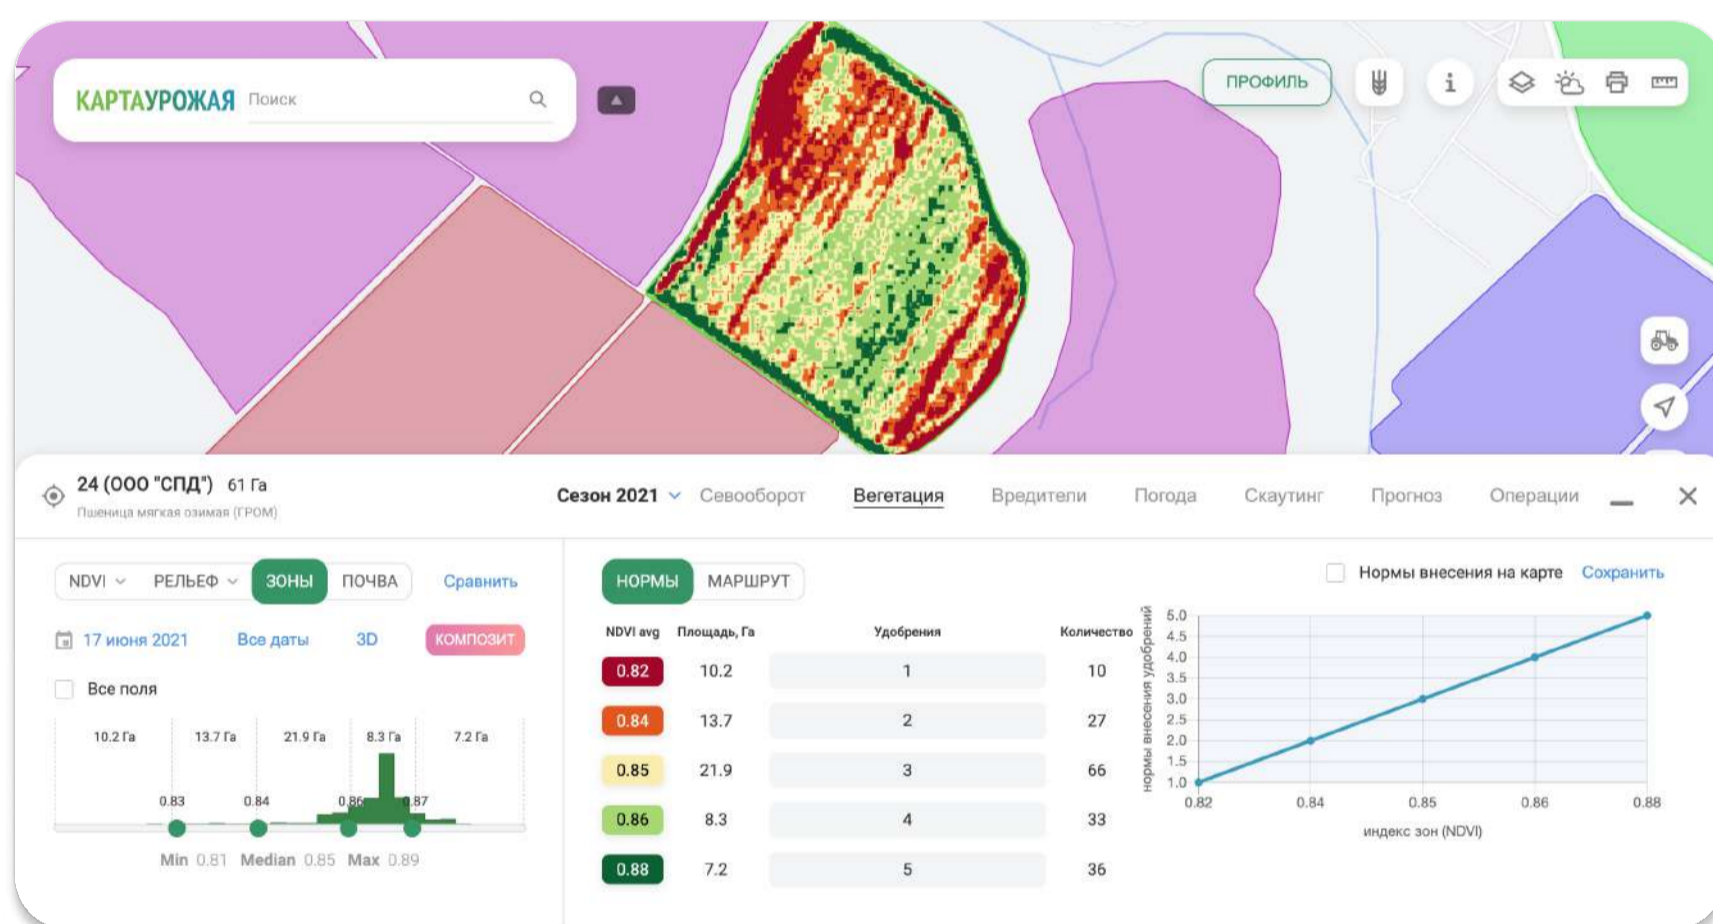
КАРТАУРОЖАЯ Поиск

ПРОФИЛЬ

24 (ООО "СПД") 61 Га
Пшеница мягкая озимая (ГРОМ)

Сезон 2021 Севооборот Вегетация Вредители Погода Скаутинг Прогноз Операции

NDVI РЕЛЬЕФ ЗОНЫ ПОЧВА Сравнить

17 июня 2021 Все даты 3D КОМПОЗИТ

Все поля

10.2 Га 13.7 Га 21.9 Га 8.3 Га 7.2 Га

0.83 0.84 0.86 0.87

Min 0.81 Median 0.85 Max 0.89

НОРМЫ МАРШРУТ

Нормы внесения на карте Сохранить

| NDVI avg | Площадь, Га | Удобрения | Количество |
|---|---|---|---|
| 0.82 | 10.2 | 1 | 10 |
| 0.84 | 13.7 | 2 | 27 |
| 0.85 | 21.9 | 3 | 66 |
| 0.86 | 8.3 | 4 | 33 |
| 0.88 | 7.2 | 5 | 36 |

нормы внесения удобрений
5.0 4.5 4.0 3.5 3.0 2.5 2.0 1.5 1.0
0.82 0.84 0.85 0.86 0.88
индекс зон (NDVI)